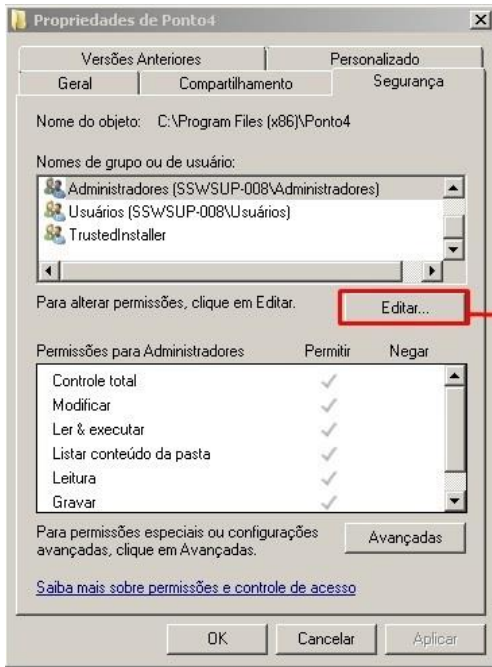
Propriedades de Ponto4

Versões Anteriores | Personalizado
Geral | Compartilhamento | Segurança

Nome do objeto: C:\Program Files (x86)\Ponto4

Nomes de grupo ou de usuário:
Administradores (SSWSUP-008\Administradores)
Usuários (SSWSUP-008\Usuários)
TrustedInstaller

Para alterar permissões, clique em Editar.
Editar...

| Permissões para Administradores | Permitir | Negar |
|---|---|---|
| Controle total | ✓ | |
| Modificar | ✓ | |
| Ler & executar | ✓ | |
| Listar conteúdo da pasta | ✓ | |
| Leitura | ✓ | |
| Gravar | ✓ | |

Para permissões especiais ou configurações avançadas, clique em Avançadas.
Avançadas

Saiba mais sobre permissões e controle de acesso

OK Cancelar Aplicar